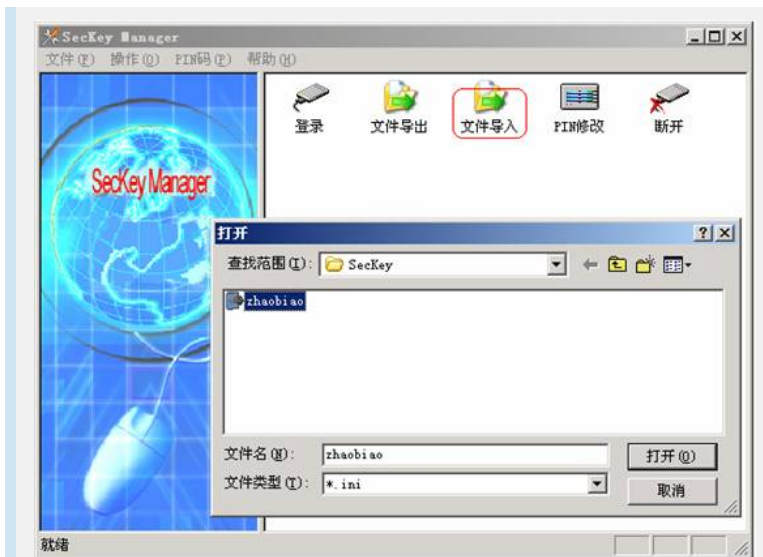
SecKey Manager

文件(F) 操作(O) PIN码(P) 帮助(H)

SecKey Manager

登录 文件导出 文件导入 PIN修改 断开

打开

查找范围(I): SecKey

zhaobiao

文件名(N): zhaobiao

文件类型(T): *.ini

打开(O)

取消

就绪